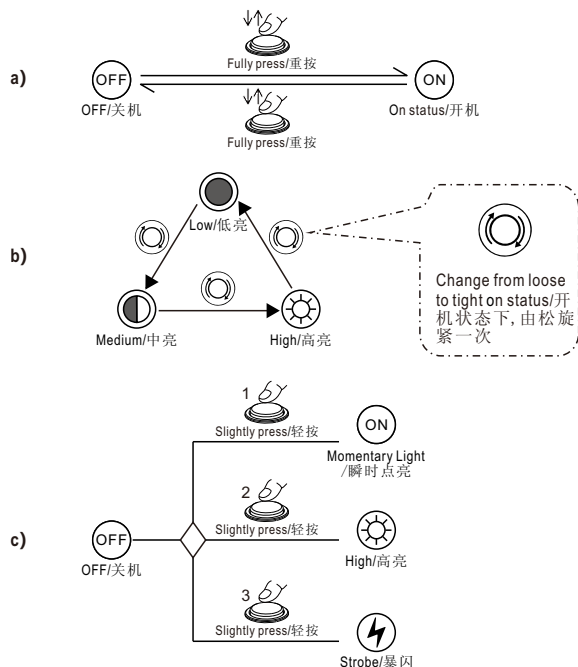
a)

Fully press/重按

OFF

OFF/关机

ON

On status/开机

Fully press/重按

b)

Low/低亮

Medium/中亮

High/高亮

Change from loose to tight on status/开机状态下，由松旋紧一次

c)

1
Slightly press/轻按

ON

Momentary Light /瞬时点亮

2
Slightly press/轻按

High/高亮

OFF

OFF/关机

3
Slightly press/轻按

Strobe/暴闪